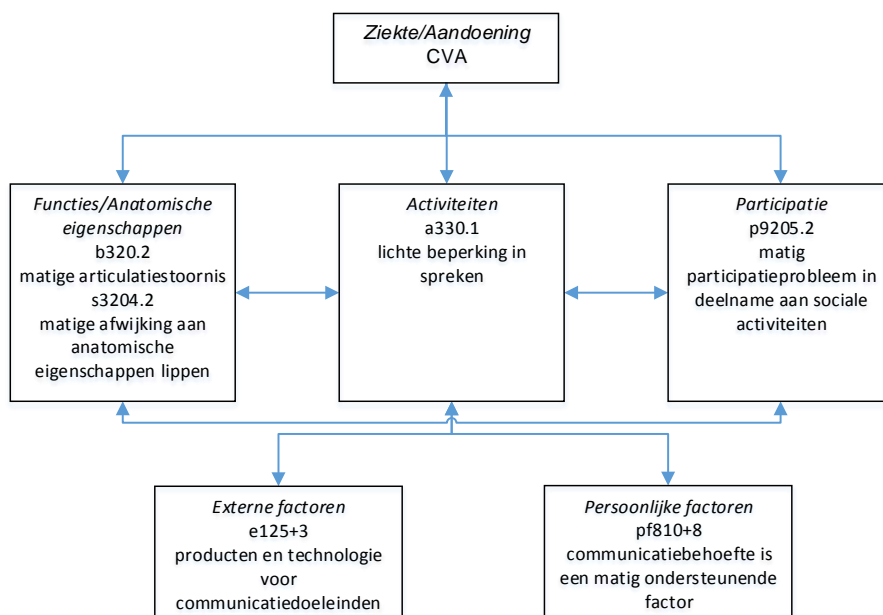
Ziekte/Aandoening
CVA

Functies/Anatomische eigenschappen
b320.2
matige articulatiestoornis
s3204.2
matige afwijking aan anatomische eigenschappen lippen

Activiteiten
a330.1
lichte beperking in spreken

Participatie
p9205.2
matig participatieprobleem in deelname aan sociale activiteiten

Externe factoren
e125+3
producten en technologie voor communicatiedoeleinden

Persoonlijke factoren
pf810+8
communicatiebehoefte is een matig ondersteunende factor